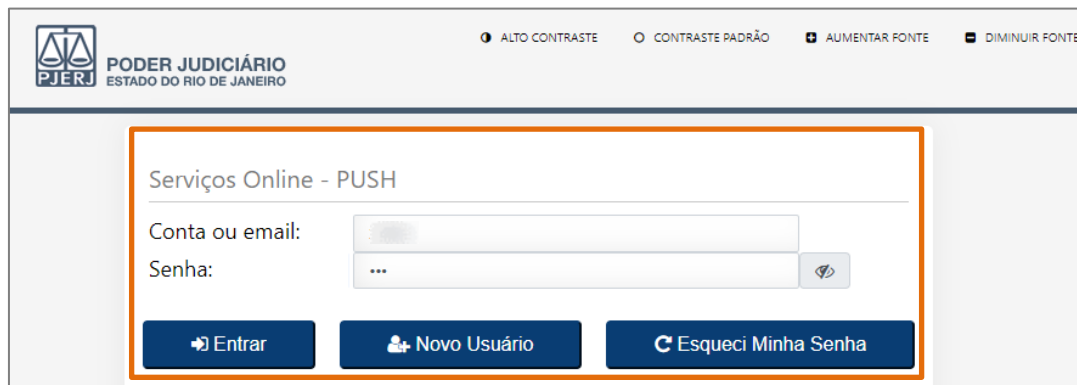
PJERJ PODER JUDICIÁRIO
ESTADO DO RIO DE JANEIRO

ALTO CONTRASTE CONTRASTE PADRÃO AUMENTAR FONTE DIMINUIR FONTE

Serviços Online - PUSH

Conta ou email: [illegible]

Senha: •••

Entrar Novo Usuário Esqueci Minha Senha